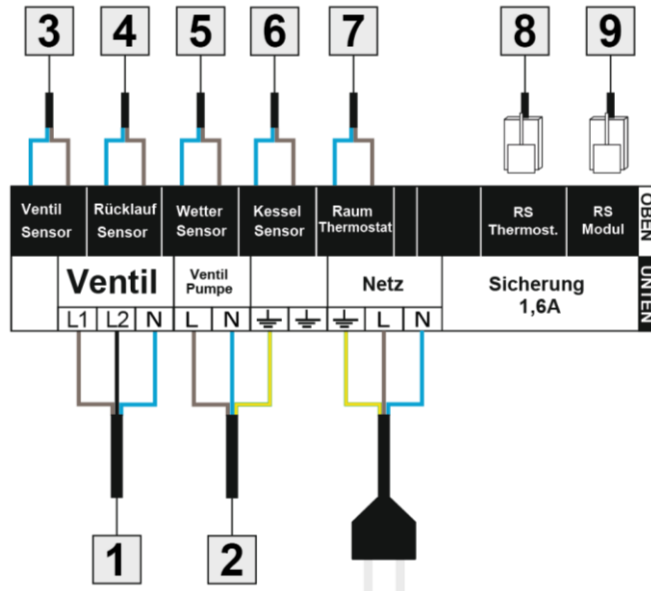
3 4 5 6 7 8 9

Ventil Sensor | Rücklauf Sensor | Wetter Sensor | Kessel Sensor | Raum Thermostat | RS Thermost. | RS Modul | OBEN

Ventil | Ventil Pumpe | Netz | Sicherung 1,6A | UNTEN

L1 L2 N L N ⏚ ⏚ ⏚ L N

1 2